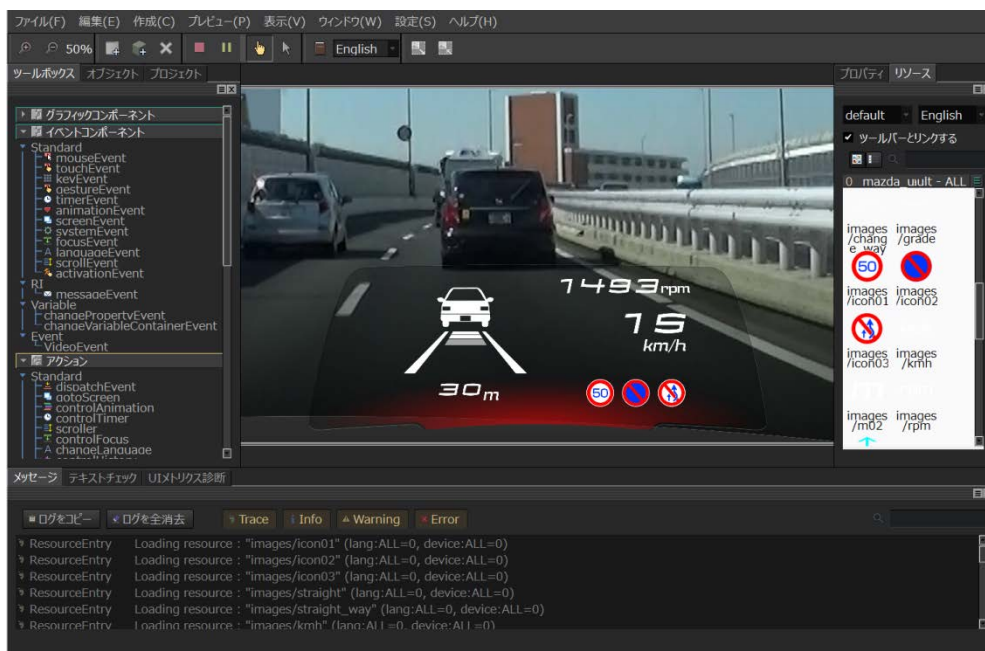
ファイル(F) 編集(E) 作成(C) プレビュー(P) 表示(V) ウィンドウ(W) 設定(S) ヘルプ(H)

50% English

ツールボックス オブジェクト プロジェクト

グラフィックコンポーネント
イベントコンポーネント
Standard
mouseEvent
touchEvent
keyEvent
gestureEvent
timerEvent
animationEvent
screenEvent
systemEvent
focusEvent
languageEvent
scrollEvent
activationEvent
RI
messageEvent
Variable
changePropertyEvent
changeVariableContainerEvent
Event
VideoEvent
アクション
Standard
dispatchEvent
gotoScreen
controlAnimation
controlTimer
scroller
controlFocus
changeLanguage

1493rpm
75 km/h
30m
50

プロパティ リソース
default English
ツールバーとリンクする
0 mazda_uiult - ALL
images /chang e_way
images /grade
50
images /icon01
images /icon02
images /icon03
images /kmh
images /m02
images /rpm

メッセージ テキストチェック UIメトリクス診断

ログをコピー ログを全消去 Trace Info Warning Error

ResourceEntry Loading resource : "images/icon01" (lang:ALL=0, device:ALL=0)
ResourceEntry Loading resource : "images/icon02" (lang:ALL=0, device:ALL=0)
ResourceEntry Loading resource : "images/icon03" (lang:ALL=0, device:ALL=0)
ResourceEntry Loading resource : "images/straight" (lang:ALL=0, device:ALL=0)
ResourceEntry Loading resource : "images/straight_way" (lang:ALL=0, device:ALL=0)
ResourceEntry Loading resource : "images/kmh" (lang:ALL=0, device:ALL=0)